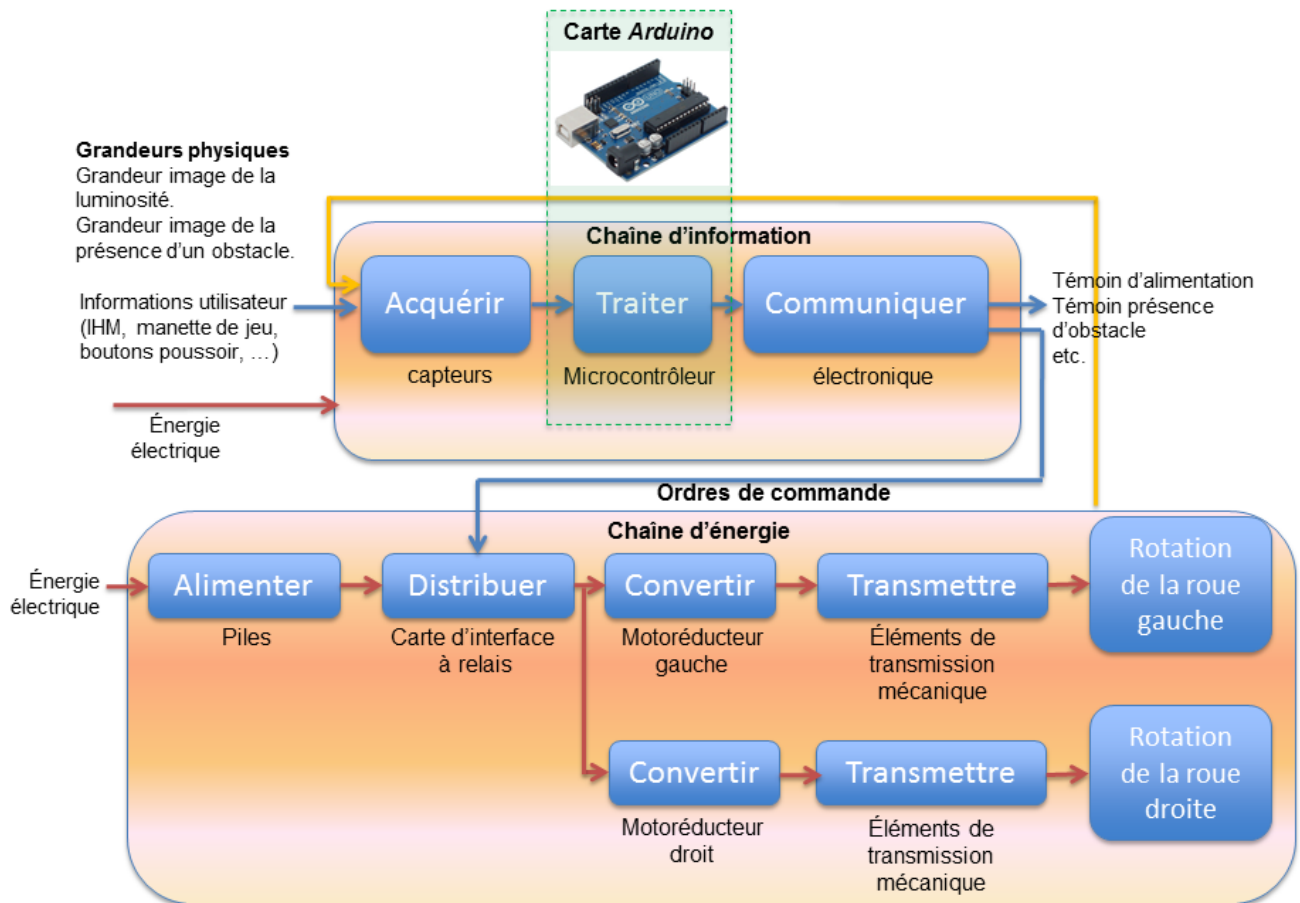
Carte *Arduino*

**Grandeurs physiques**
Grandeur image de la luminosité.
Grandeur image de la présence d'un obstacle.

Chaîne d'information

Informations utilisateur (IHM, manette de jeu, boutons poussoir, …)

Acquérir
capteurs

Traiter
Microcontrôleur

Communiquer
électronique

Témoin d'alimentation
Témoin présence d'obstacle
etc.

Énergie électrique

Ordres de commande

Chaîne d'énergie

Énergie électrique

Alimenter
Piles

Distribuer
Carte d'interface à relais

Convertir
Motoréducteur gauche

Transmettre
Éléments de transmission mécanique

Rotation de la roue gauche

Convertir
Motoréducteur droit

Transmettre
Éléments de transmission mécanique

Rotation de la roue droite